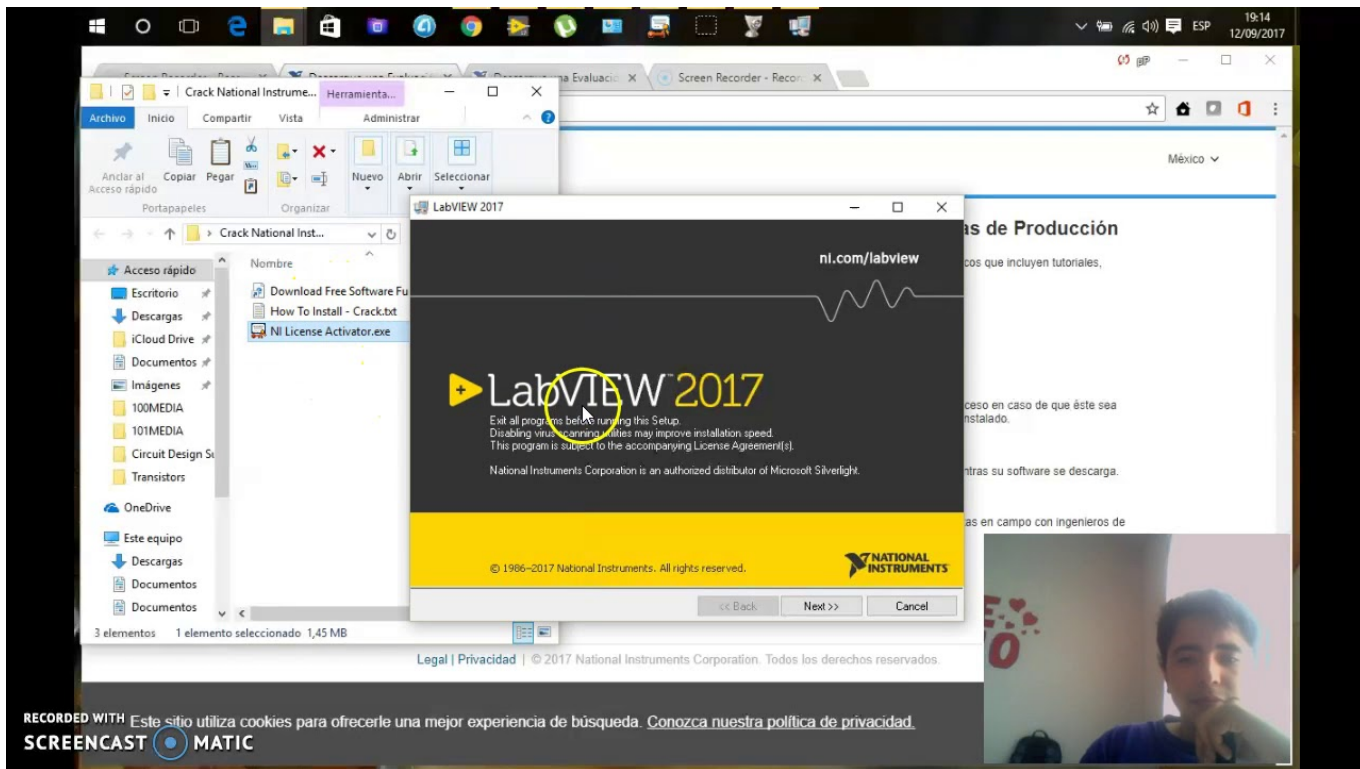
ESP 19:14 12/09/2017

Screen Recorder - Reco ×

Crack National Instrume... Herramienta...

Archivo Inicio Compartir Vista Administrar

Anclar al Acceso rápido Copiar Pegar Nuevo Abrir Seleccionar

Portapapeles Organizar

Crack National Inst...

Acceso rápido
Escritorio
Descargas
iCloud Drive
Documentos
Imágenes
100MEDIA
101MEDIA
Circuit Design S
Transistors
OneDrive
Este equipo
Descargas
Documentos
Documentos

Nombre
Download Free Software Fu
How To Install - Crack.txt
NI License Activator.exe

3 elementos 1 elemento seleccionado 1,45 MB

México

as de Producción

cos que incluyen tutoriales,

ceso en caso de que éste sea nstalado.

ntras su software se descarga.

as en campo con ingenieros de

LabVIEW 2017

ni.com/labview

LabVIEW 2017

Exit all programs before running this Setup.
Disabling virus scanning utilities may improve installation speed.
This program is subject to the accompanying License Agreement(s).

National Instruments Corporation is an authorized distributor of Microsoft Silverlight.

© 1986–2017 National Instruments. All rights reserved.

NATIONAL INSTRUMENTS

<< Back Next >> Cancel

Legal | Privacidad | © 2017 National Instruments Corporation. Todos los derechos reservados.

RECORDED WITH SCREENCAST MATIC

Este sitio utiliza cookies para ofrecerle una mejor experiencia de búsqueda. Conozca nuestra política de privacidad.